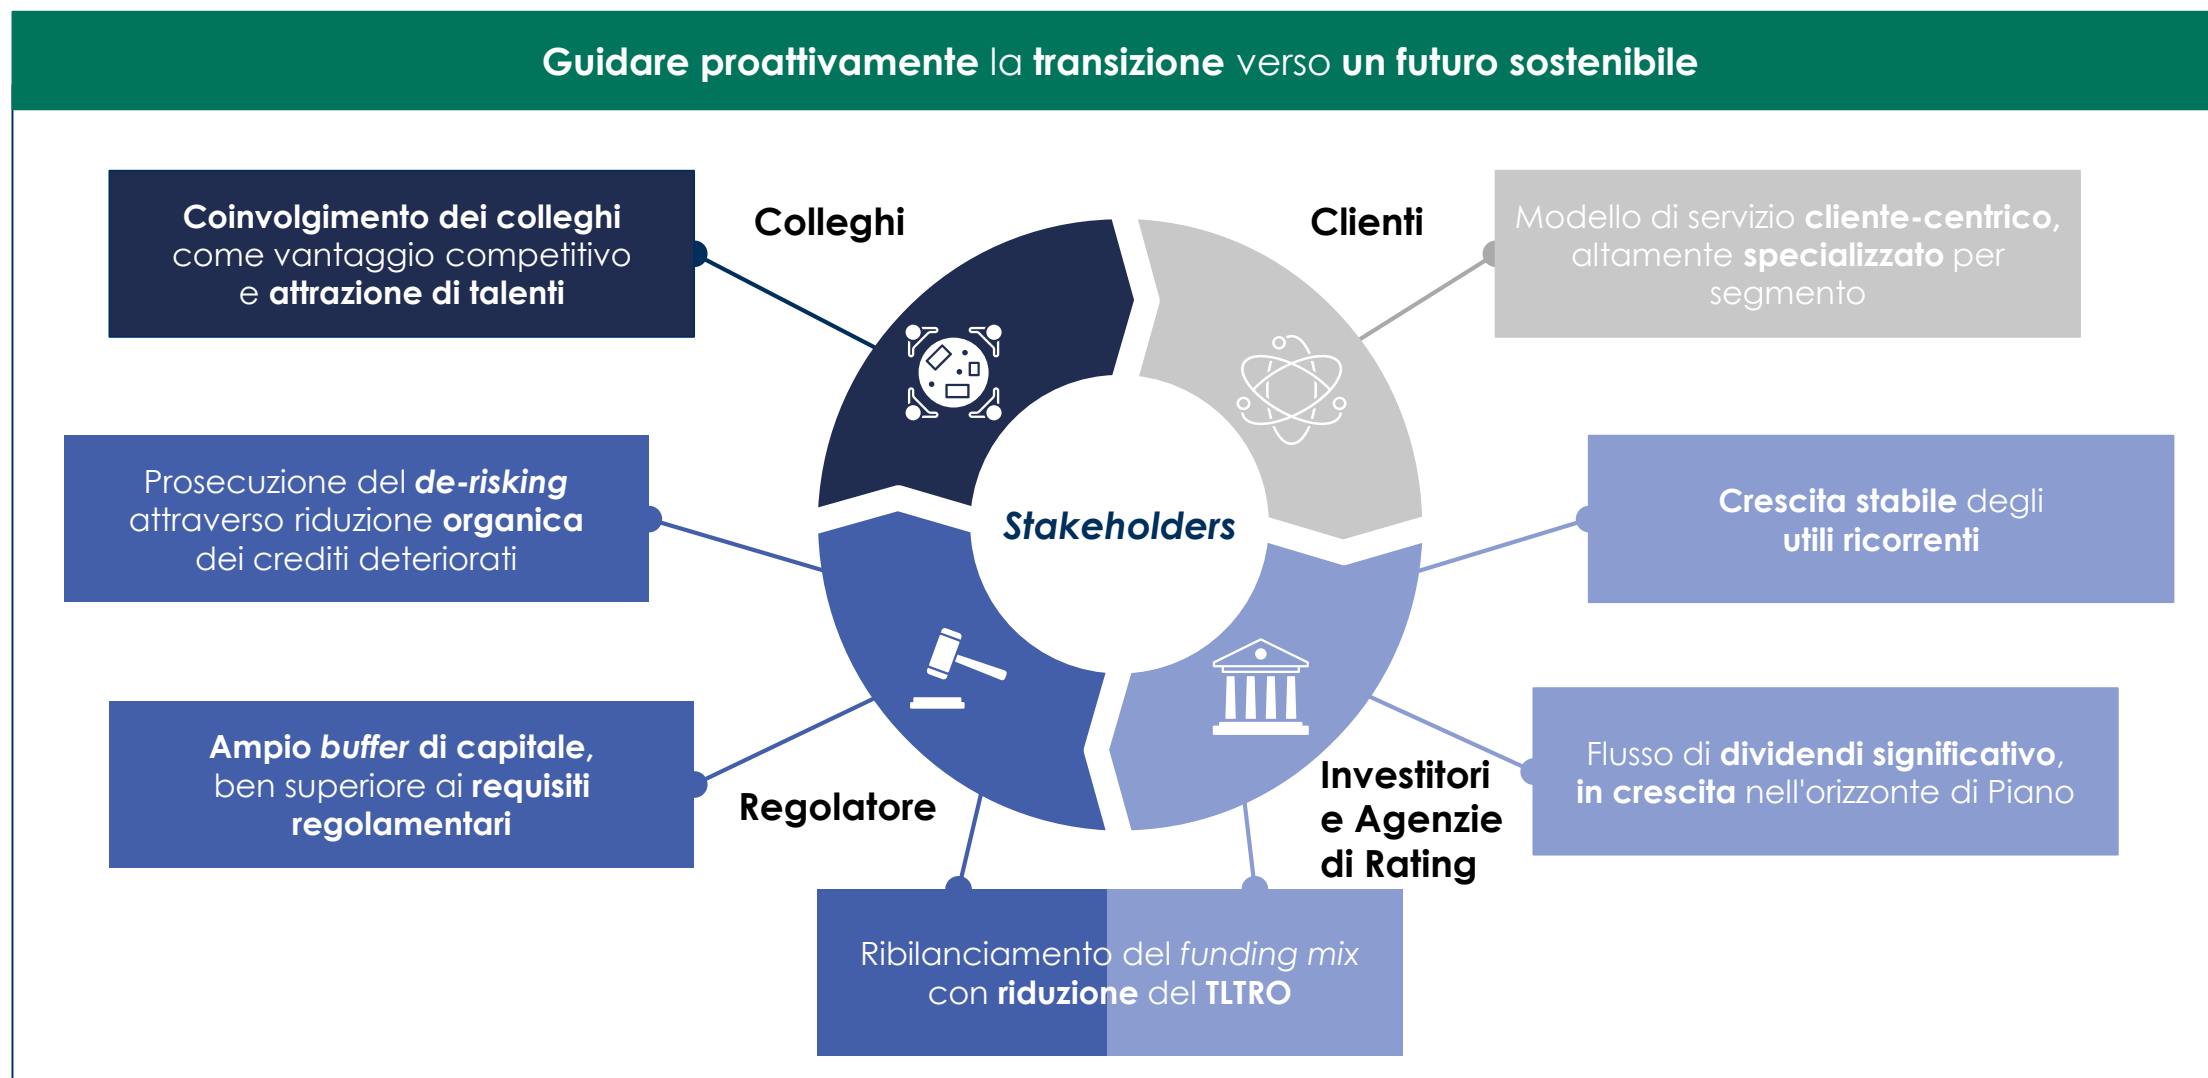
Guidare proattivamente la transizione verso un futuro sostenibile

Coinvolgimento dei colleghi come vantaggio competitivo e attrazione di talenti

Colleghi

Clienti

Modello di servizio cliente-centrico, altamente specializzato per segmento

Prosecuzione del de-risking attraverso riduzione organica dei crediti deteriorati

Stakeholders

Crescita stabile degli utili ricorrenti

Ampio buffer di capitale, ben superiore ai requisiti regolamentari

Regolatore

Investitori e Agenzie di Rating

Flusso di dividendi significativo, in crescita nell'orizzonte di Piano

Ribilanciamento del funding mix con riduzione del TLTRO